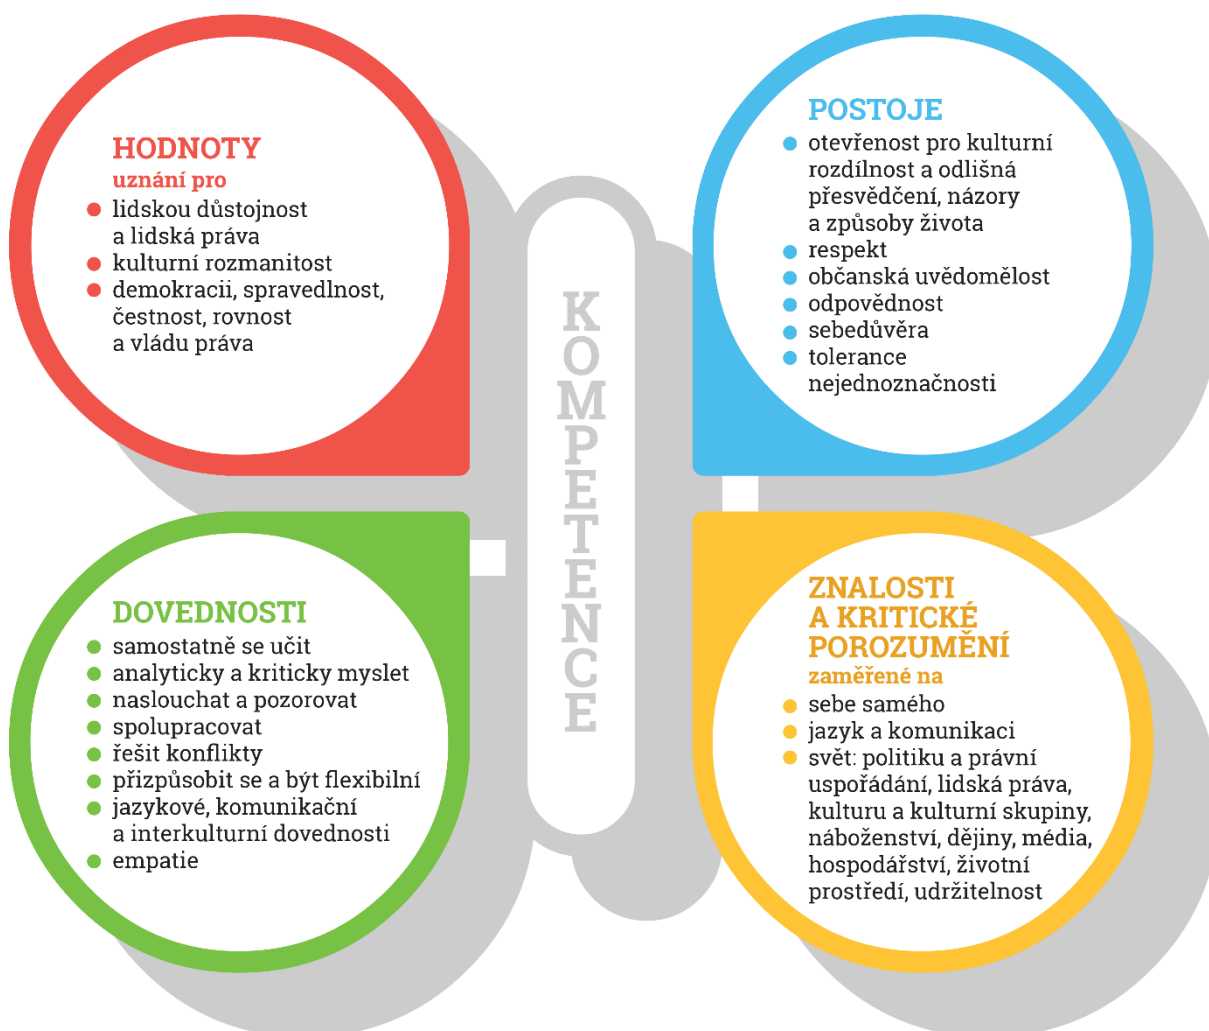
HODNOTY
uznání pro
- lidskou důstojnost a lidská práva
- kulturní rozmanitost
- demokracii, spravedlnost, čestnost, rovnost a vládu práva

POSTOJE
- otevřenost pro kulturní rozdílnost a odlišná přesvědčení, názory a způsoby života
- respekt
- občanská uvědomělost
- odpovědnost
- sebedůvěra
- tolerance nejednoznačnosti

KOMPETENCE

DOVEDNOSTI
- samostatně se učit
- analyticky a kriticky myslet
- naslouchat a pozorovat
- spolupracovat
- řešit konflikty
- přizpůsobit se a být flexibilní
- jazykové, komunikační a interkulturní dovednosti
- empatie

ZNALOSTI A KRITICKÉ POROZUMĚNÍ
zaměřené na
- sebe samého
- jazyk a komunikaci
- svět: politiku a právní uspořádání, lidská práva, kulturu a kulturní skupiny, náboženství, dějiny, média, hospodářství, životní prostředí, udržitelnost